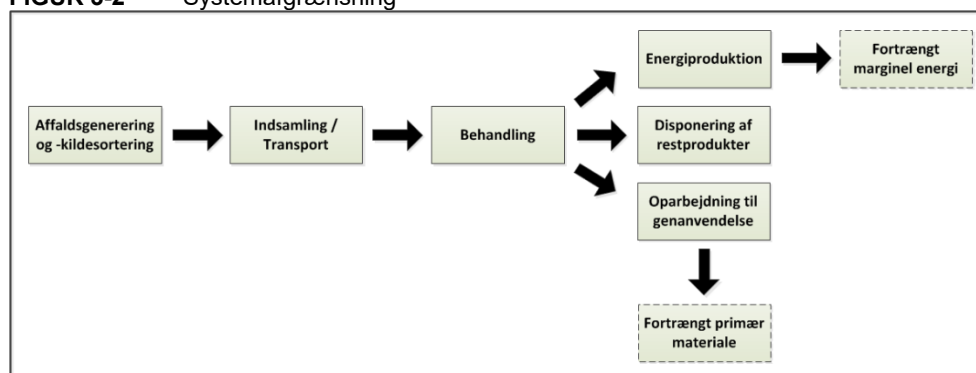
FIGUR 3-2 Systemafgrænsning

Affaldsgenerering og -kildesortering

Indsamling / Transport

Behandling

Energiproduktion

Fortrængt marginel energi

Disponering af restprodukter

Oparbejdning til genanvendelse

Fortrængt primær materiale